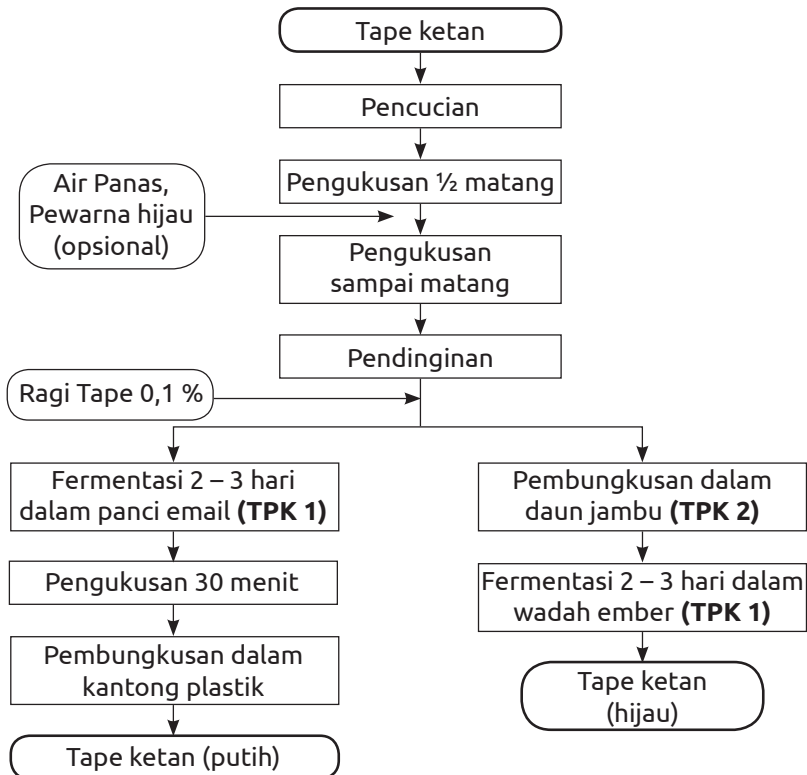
Tape ketan

Pencucian

Pengukusan ½ matang

Air Panas, Pewarna hijau (opsional)

Pengukusan sampai matang

Pendinginan

Ragi Tape 0,1 %

Fermentasi 2 – 3 hari dalam panci email **(TPK 1)**

Pengukusan 30 menit

Pembungkusan dalam kantong plastik

Tape ketan (putih)

Pembungkusan dalam daun jambu **(TPK 2)**

Fermentasi 2 – 3 hari dalam wadah ember **(TPK 1)**

Tape ketan (hijau)